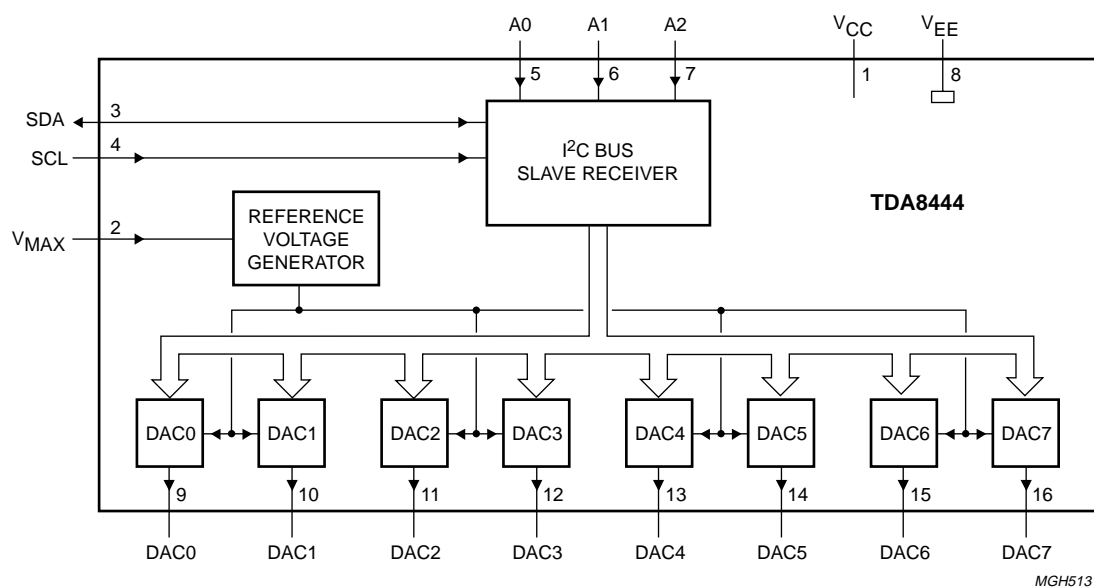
A0
5
A1
6
A2
7
$V_{CC}$
1
$V_{EE}$
8

SDA
3
SCL
4

$I^2C$ BUS
SLAVE RECEIVER

TDA8444

$V_{MAX}$
2

REFERENCE
VOLTAGE
GENERATOR

DAC0
DAC1
DAC2
DAC3
DAC4
DAC5
DAC6
DAC7

9
10
11
12
13
14
15
16

DAC0
DAC1
DAC2
DAC3
DAC4
DAC5
DAC6
DAC7

MGH513